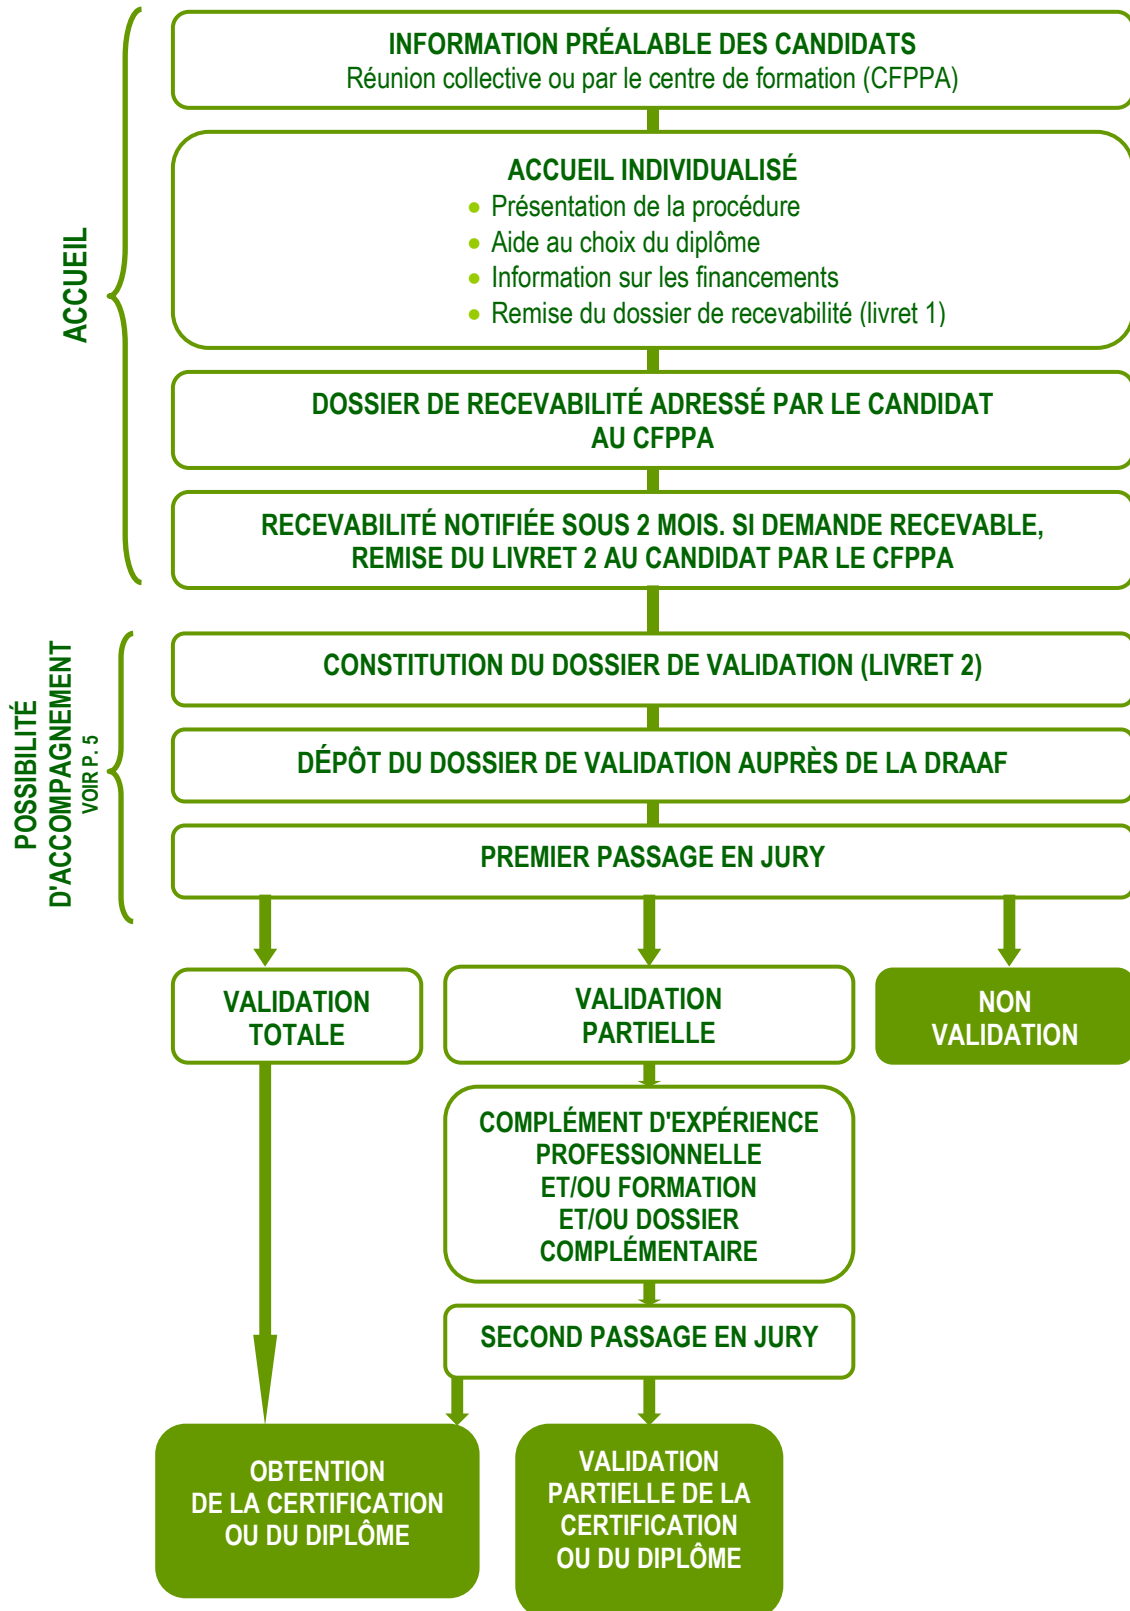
ACCUEIL

INFORMATION PRÉALABLE DES CANDIDATS
Réunion collective ou par le centre de formation (CFPPA)

ACCUEIL INDIVIDUALISÉ
- Présentation de la procédure
- Aide au choix du diplôme
- Information sur les financements
- Remise du dossier de recevabilité (livret 1)

DOSSIER DE RECEVABILITÉ ADRESSÉ PAR LE CANDIDAT AU CFPPA

RECEVABILITÉ NOTIFIÉE SOUS 2 MOIS. SI DEMANDE RECEVABLE, REMISE DU LIVRET 2 AU CANDIDAT PAR LE CFPPA

POSSIBILITÉ D'ACCOMPAGNEMENT
VOIR P. 5

CONSTITUTION DU DOSSIER DE VALIDATION (LIVRET 2)

DÉPÔT DU DOSSIER DE VALIDATION AUPRÈS DE LA DRAAF

PREMIER PASSAGE EN JURY

VALIDATION TOTALE

VALIDATION PARTIELLE

NON VALIDATION

COMPLÉMENT D'EXPÉRIENCE PROFESSIONNELLE ET/OU FORMATION ET/OU DOSSIER COMPLÉMENTAIRE

SECOND PASSAGE EN JURY

OBTENTION DE LA CERTIFICATION OU DU DIPLÔME

VALIDATION PARTIELLE DE LA CERTIFICATION OU DU DIPLÔME